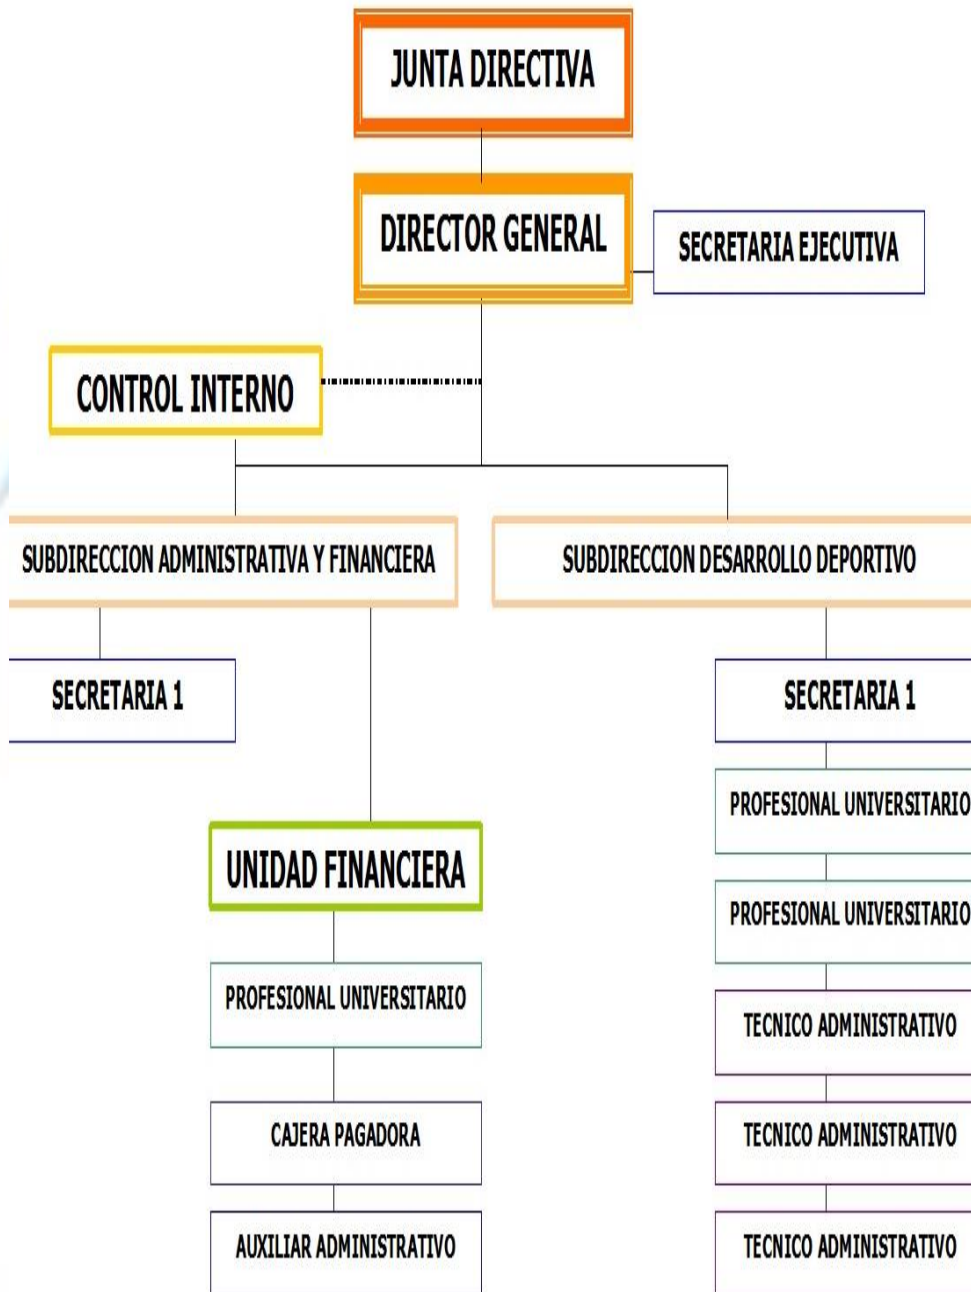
JUNTA DIRECTIVA

DIRECTOR GENERAL

SECRETARIA EJECUTIVA

CONTROL INTERNO

SUBDIRECCION ADMINISTRATIVA Y FINANCIERA

SUBDIRECCION DESARROLLO DEPORTIVO

SECRETARIA 1

SECRETARIA 1

PROFESIONAL UNIVERSITARIO

PROFESIONAL UNIVERSITARIO

UNIDAD FINANCIERA

PROFESIONAL UNIVERSITARIO

TECNICO ADMINISTRATIVO

CAJERA PAGADORA

TECNICO ADMINISTRATIVO

AUXILIAR ADMINISTRATIVO

TECNICO ADMINISTRATIVO